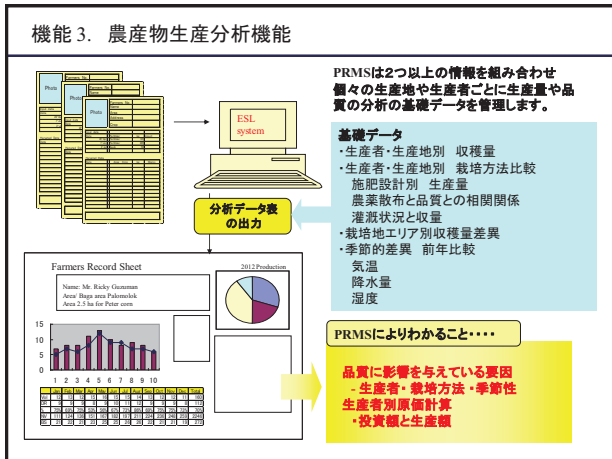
機能 3. 農産物生産分析機能

Photo

ESL system

PRMSは2つ以上の情報を組み合わせ個々の生産地や生産者ごとに生産量や品質の分析の基礎データを管理します。

基礎データ
・生産者・生産地別　収穫量
・生産者・生産地別　栽培方法比較
　施肥設計別　生産量
　農薬散布と品質との相関関係
　灌漑状況と収量
・栽培地エリア別収穫量差異
・季節的差異　前年比較
　気温
　降水量
　湿度

分析データ表の出力

Farmers Record Sheet

2012 Production

Name: Mr. Ricky Guzuman
Area/ Baga area Palomolok
Area 2.5 ha for Peter corn

15
10
5
0
1 2 3 4 5 6 7 8 9 10

PRMSによりわかること・・・・

品質に影響を与えている要因
- 生産者・栽培方法・季節性
生産者別原価計算
・投資額と生産額